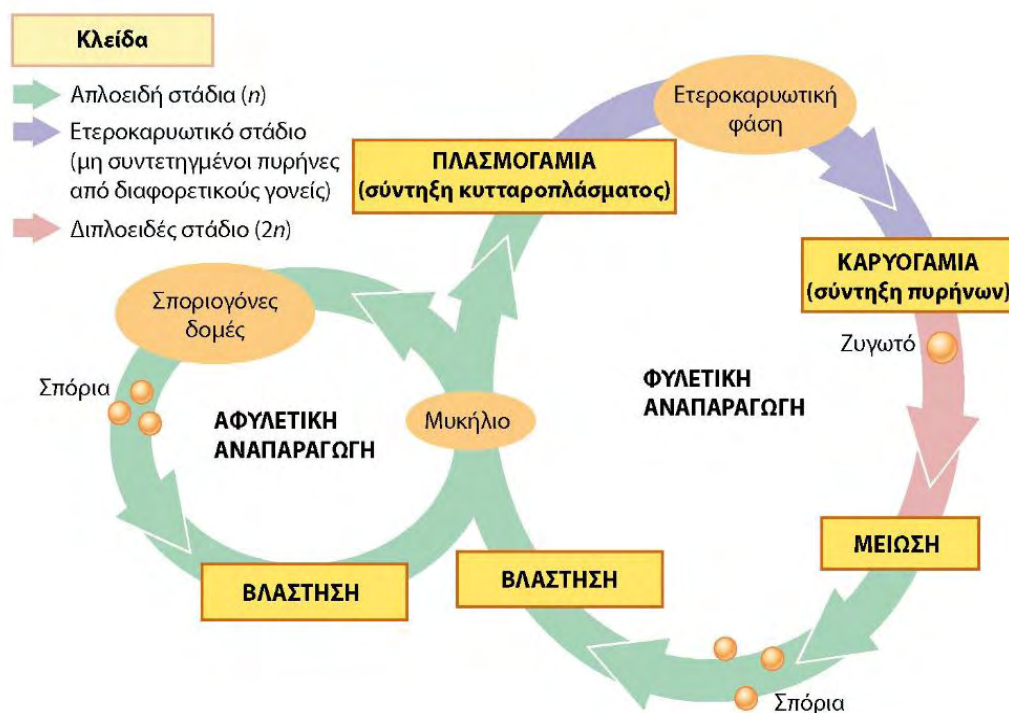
Κλείδα

Απλοειδή στάδια ($n$)

Ετεροκαρυωτικό στάδιο (μη συντετηγμένοι πυρήνες από διαφορετικούς γονείς)

Διπλοειδές στάδιο ($2n$)

Ετεροκαρυωτική φάση

ΠΛΑΣΜΟΓΑΜΙΑ (σύντηξη κυτταροπλάσματος)

ΚΑΡΥΟΓΑΜΙΑ (σύντηξη πυρήνων)

Ζυγωτό

Σποριογόνες δομές

Σπόρια

ΑΦΥΛΕΤΙΚΗ ΑΝΑΠΑΡΑΓΩΓΗ

Μυκήλιο

ΦΥΛΕΤΙΚΗ ΑΝΑΠΑΡΑΓΩΓΗ

ΜΕΙΩΣΗ

ΒΛΑΣΤΗΣΗ

ΒΛΑΣΤΗΣΗ

Σπόρια